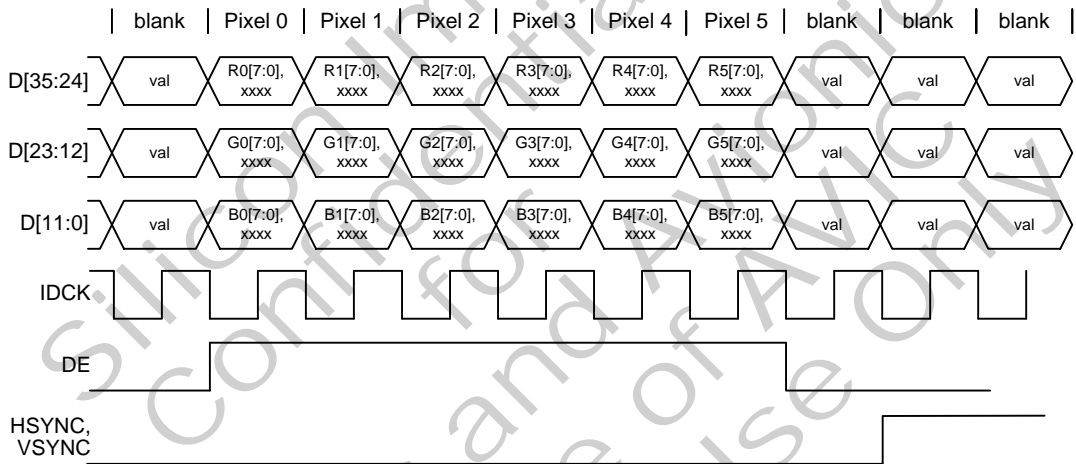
| blank | Pixel 0 | Pixel 1 | Pixel 2 | Pixel 3 | Pixel 4 | Pixel 5 | blank | blank | blank |

D[35:24] val R0[7:0], xxxx R1[7:0], xxxx R2[7:0], xxxx R3[7:0], xxxx R4[7:0], xxxx R5[7:0], xxxx val val val

D[23:12] val G0[7:0], xxxx G1[7:0], xxxx G2[7:0], xxxx G3[7:0], xxxx G4[7:0], xxxx G5[7:0], xxxx val val val

D[11:0] val B0[7:0], xxxx B1[7:0], xxxx B2[7:0], xxxx B3[7:0], xxxx B4[7:0], xxxx B5[7:0], xxxx val val val

IDCK

DE

HSYNC, VSYNC

Silicon Image Confidential for AVC and AVIC Use Only